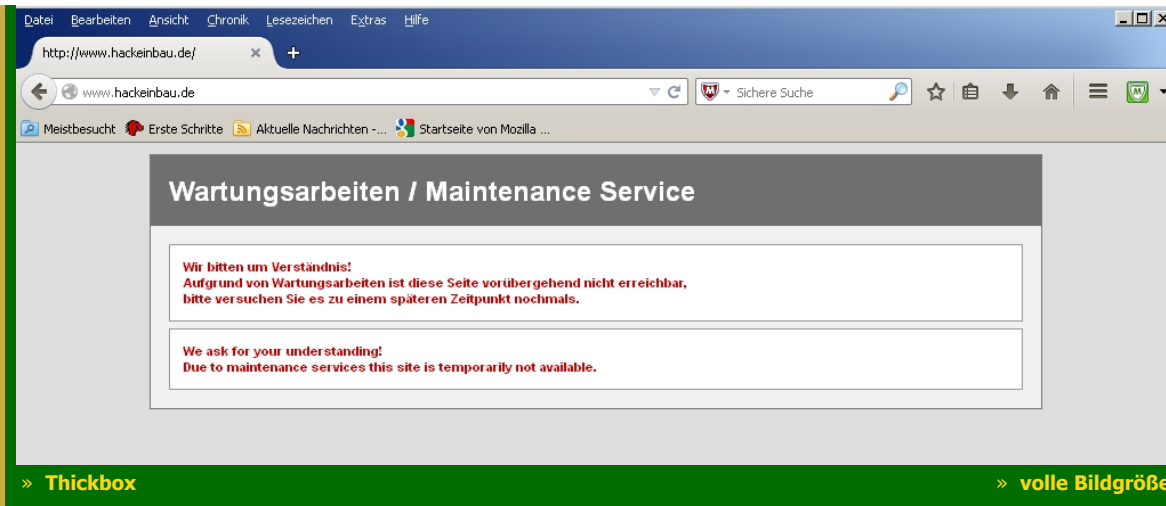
Datei Bearbeiten Ansicht Chronik Lesezeichen Extras Hilfe

http://www.hackeinbau.de/ ×
+

www.hackeinbau.de
Sichere Suche

Meistbesucht Erste Schritte Aktuelle Nachrichten -... Startseite von Mozilla ...

Wartungsarbeiten / Maintenance Service

Wir bitten um Verständnis!
Aufgrund von Wartungsarbeiten ist diese Seite vorübergehend nicht erreichbar, bitte versuchen Sie es zu einem späteren Zeitpunkt nochmals.

We ask for your understanding!
Due to maintenance services this site is temporarily not available.

» Thickbox

» volle Bildgröße